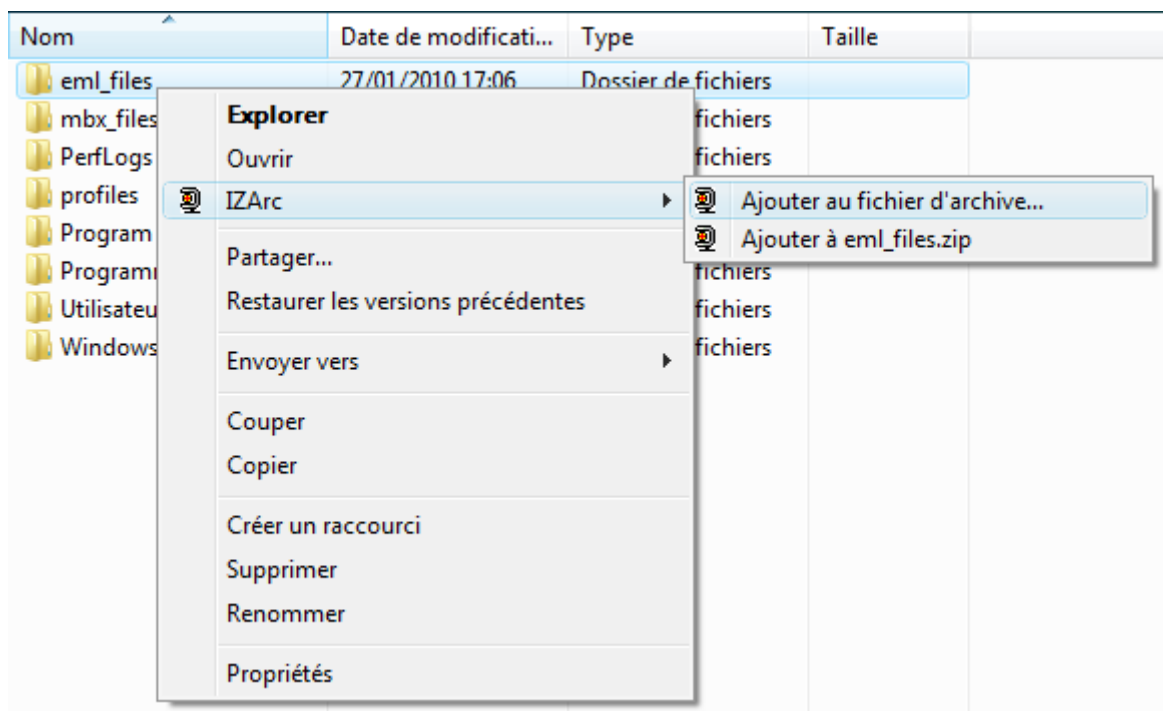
| Nom | Date de modificati... | Type | Taille |
|---|---|---|---|
| eml_files | 27/01/2010 17:06 | Dossier de fichiers | |
| mbx_files | | fichiers | |
| PerfLogs | | fichiers | |
| profiles | | | |
| Program | | | |
| Programı | | fichiers | |
| Utilisateu | | fichiers | |
| Windows | | fichiers | |

Explorer
Ouvrir
IZArc
Partager...
Restaurer les versions précédentes
Envoyer vers
Couper
Copier
Créer un raccourci
Supprimer
Renommer
Propriétés

Ajouter au fichier d'archive...
Ajouter à eml_files.zip